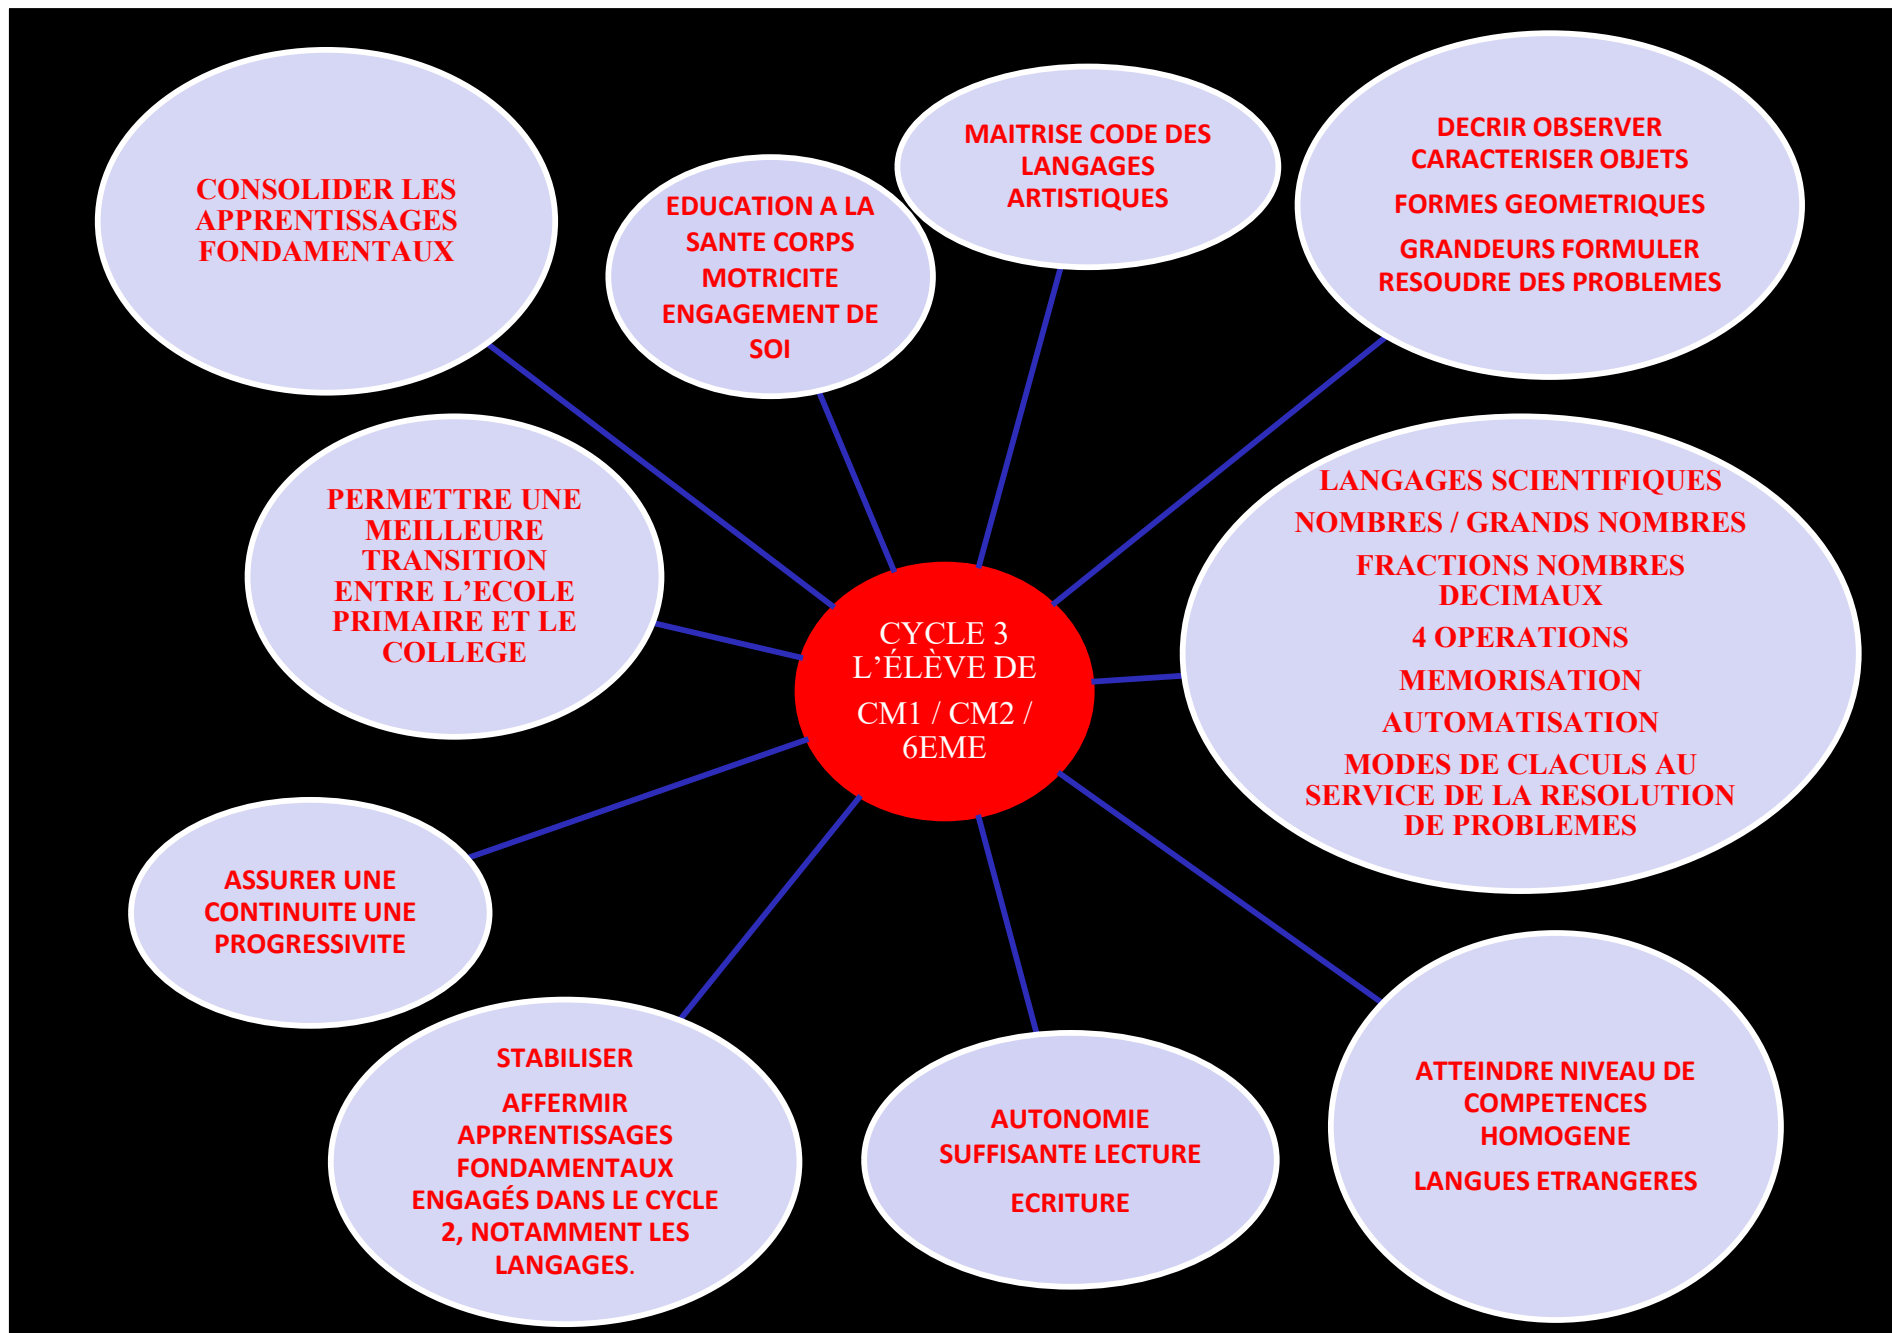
CONSOLIDER LES APPRENTISSAGES FONDAMENTAUX

EDUCATION A LA SANTE CORPS MOTRICITE ENGAGEMENT DE SOI

MAITRISE CODE DES LANGAGES ARTISTIQUES

DECRIR OBSERVER CARACTERISER OBJETS

FORMES GEOMETRIQUES

GRANDEURS FORMULER RESOUDRE DES PROBLEMES

PERMETTRE UNE MEILLEURE TRANSITION ENTRE L'ECOLE PRIMAIRE ET LE COLLEGE

CYCLE 3 L'ÉLÈVE DE

CM1 / CM2 / 6EME

LANGAGES SCIENTIFIQUES

NOMBRES / GRANDS NOMBRES

FRACTIONS NOMBRES DECIMAUX

4 OPERATIONS

MEMORISATION

AUTOMATISATION

MODES DE CLACULS AU SERVICE DE LA RESOLUTION DE PROBLEMES

ASSURER UNE CONTINUITE UNE PROGRESSIVITE

STABILISER

AFFERMIR APPRENTISSAGES FONDAMENTAUX ENGAGÉS DANS LE CYCLE 2, NOTAMMENT LES LANGAGES.

AUTONOMIE SUFFISANTE LECTURE

ECRITURE

ATTEINDRE NIVEAU DE COMPETENCES HOMOGENE

LANGUES ETRANGERES